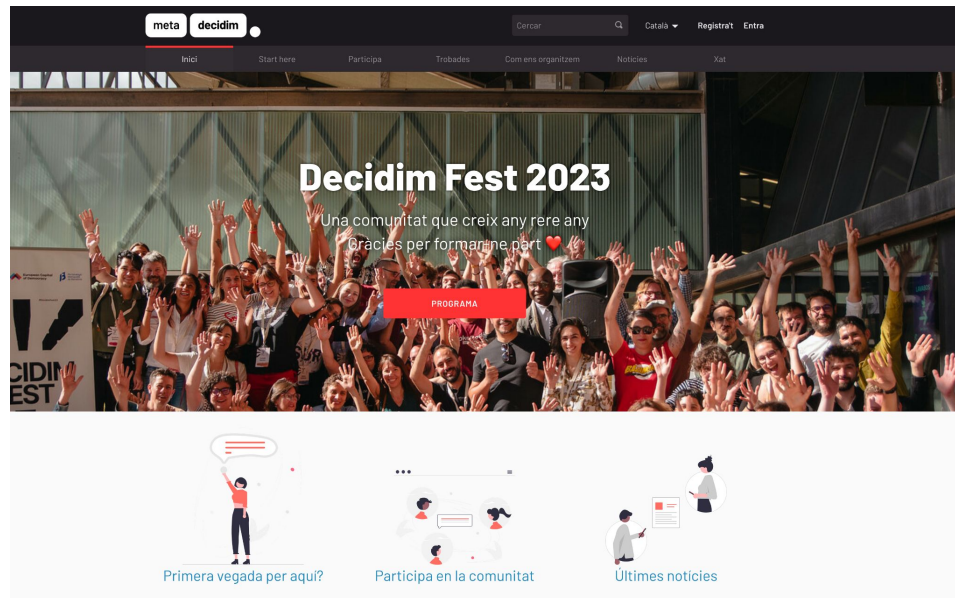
meta decidim

Cercar

Català

Registra't Entra

Inici Start here Participa Trobades Com ens organitzem Notícies Xat

Decidim Fest 2023

Una comunitat que creix any rere any
Gràcies per formar-ne part ❤️

PROGRAMA

DECIDIM FEST

Primera vegada per aquí?

Participa en la comunitat

Últimes notícies